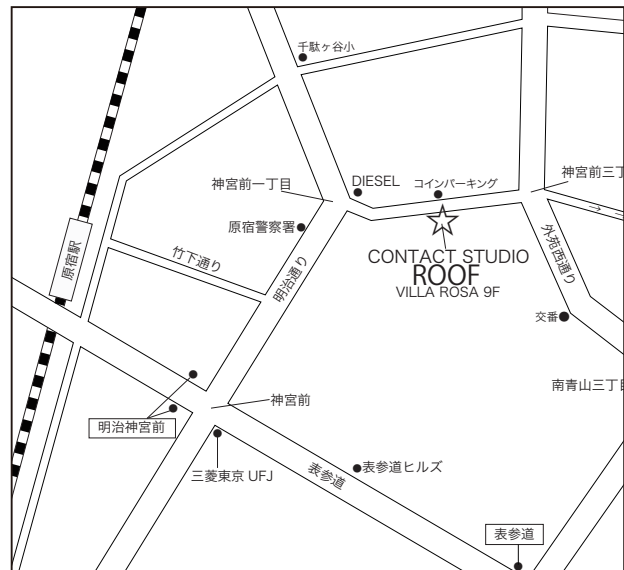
千駄ヶ谷小

原宿駅

神宮前一丁目

DIESEL

コインパーキング

神宮前三丁

原宿警察署

竹下通り

明治通り

CONTACT STUDIO
ROOF
VILLA ROSA 9F

外苑西通り

交番

南青山三丁目

明治神宮前

神宮前

三菱東京 UFJ

表参道

表参道ヒルズ

表参道